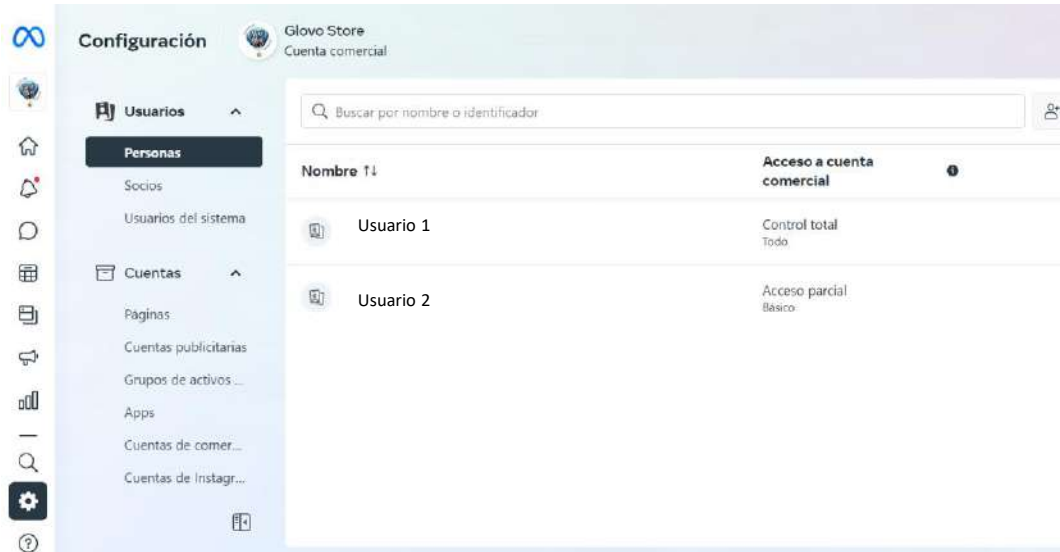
Configuración

Glovo Store
Cuenta comercial

Usuarios

Personas

Socios

Usuarios del sistema

Cuentas

Páginas

Cuentas publicitarias

Grupos de activos ...

Apps

Cuentas de comer...

Cuentas de Instagr...

Buscar por nombre o identificador

| Nombre ↑↓ | Acceso a cuenta comercial |
|---|---|
| Usuario 1 | Control total Todo |
| Usuario 2 | Acceso parcial Básico |